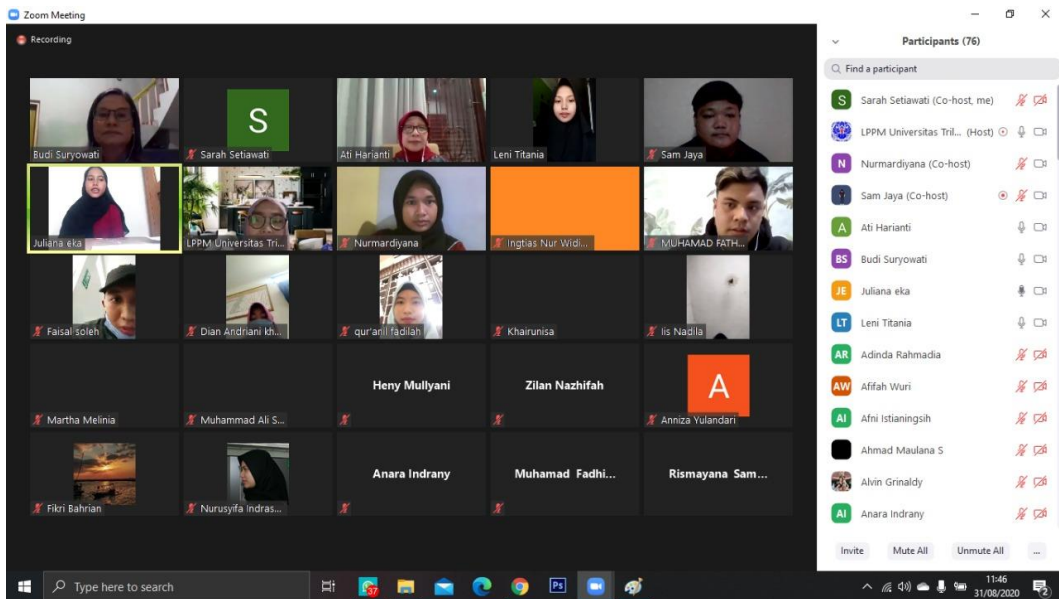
Zoom Meeting

Recording

Budi Suryowati
S
Sarah Setiawati
Ati Harianti
Leni Titania
Sam Jaya
Juliana eka
LPPM Universitas Tri...
Nurmardiyana
Ingtias Nur Widi...
MUHAMAD FATH...
Faisal soleh
Dian Andriani kh...
qur'anil fadilah
Khairunisa
Iis Nadila
Martha Melinia
Muhammad Ali S...
Heny Mullyani
Zilan Nazhifah
A
Anniza Yulandari
Fikri Bahrian
Nurusyifa Indras...
Anara Indrany
Muhamad Fadhi...
Rismayana Sam...

Participants (76)
Find a participant
S Sarah Setiawati (Co-host, me)
LPPM Universitas Tril... (Host)
N Nurmardiyana (Co-host)
Sam Jaya (Co-host)
A Ati Harianti
BS Budi Suryowati
JE Juliana eka
LT Leni Titania
AR Adinda Rahmadia
AW Afifah Wuri
AI Afni Istianingsih
Ahmad Maulana S
Alvin Grinaldy
AI Anara Indrany
Invite
Mute All
Unmute All
...

Type here to search
37
11:46
31/08/2020
2